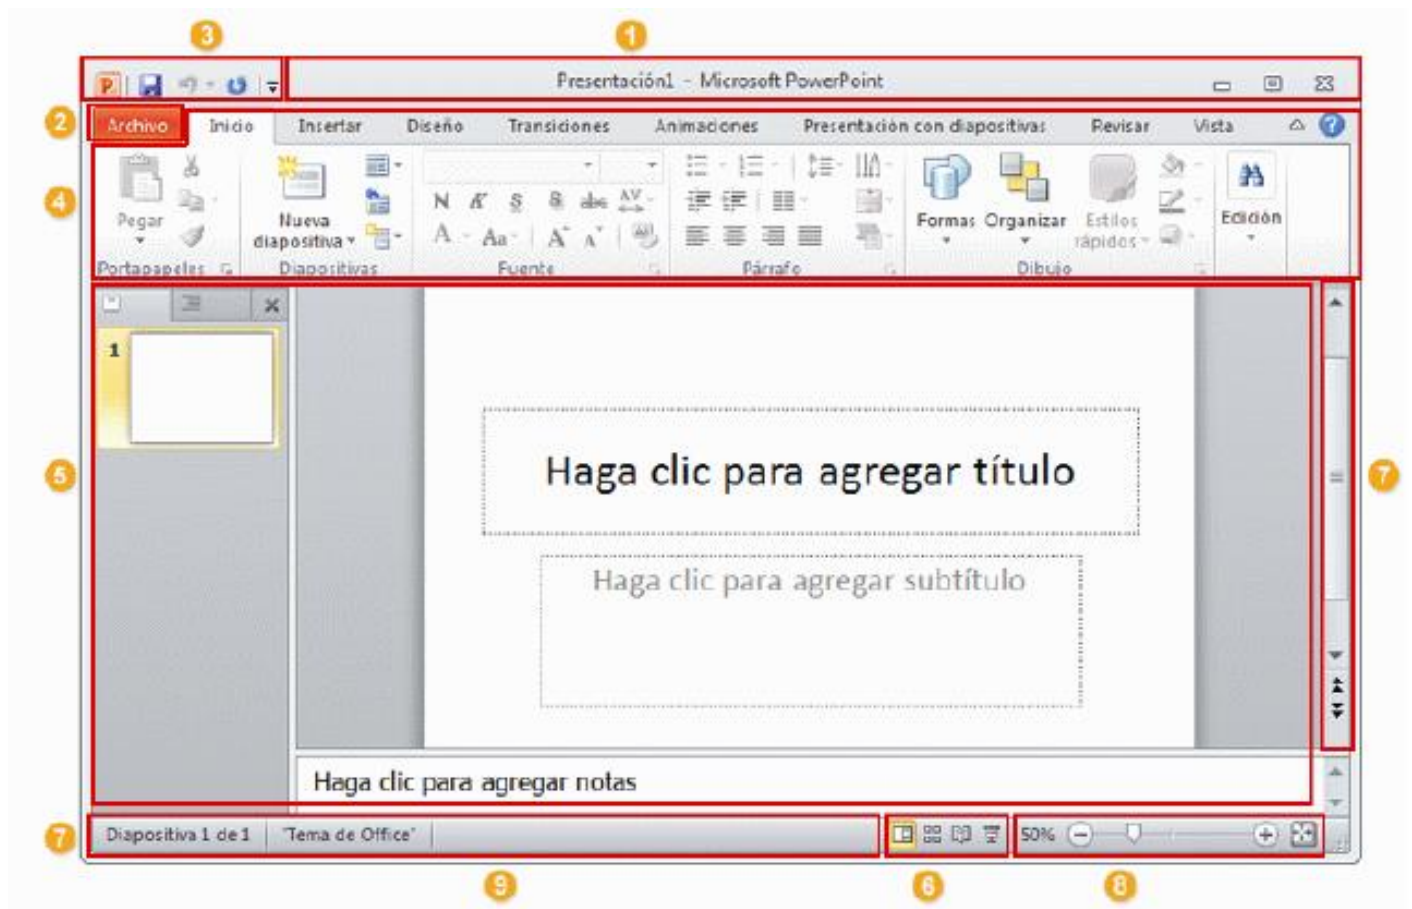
3
1
Presentación1 - Microsoft PowerPoint
2
Archivo
Inicio
Insertar
Diseño
Transiciones
Animaciones
Presentación con diapositivas
Revisar
Vista
4
Pegar
Nueva diapositiva
N K S S abc AV
A Aa A A
Formas
Organizar
Estilos rápidos
Edición
Portapapeles
Diapositivas
Fuente
Párrafo
Dibujo
1
5
Haga clic para agregar título
Haga clic para agregar subtítulo
7
Haga clic para agregar notas
7
Diapositiva 1 de 1
"Tema de Office"
50%
9
6
8